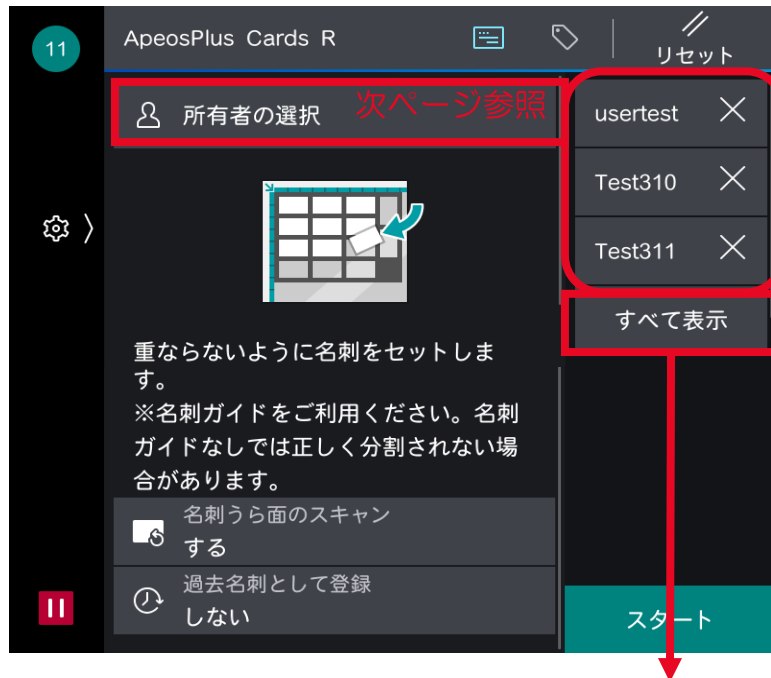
11

ApeosPlus Cards R

リセット

所有者の選択

次ページ参照

usertest

Test310

Test311

すべて表示

重ならないように名刺をセットします。
※名刺ガイドをご利用ください。名刺ガイドなしでは正しく分割されない場合があります。

名刺うら面のスキャン
する

過去名刺として登録
しない

スタート